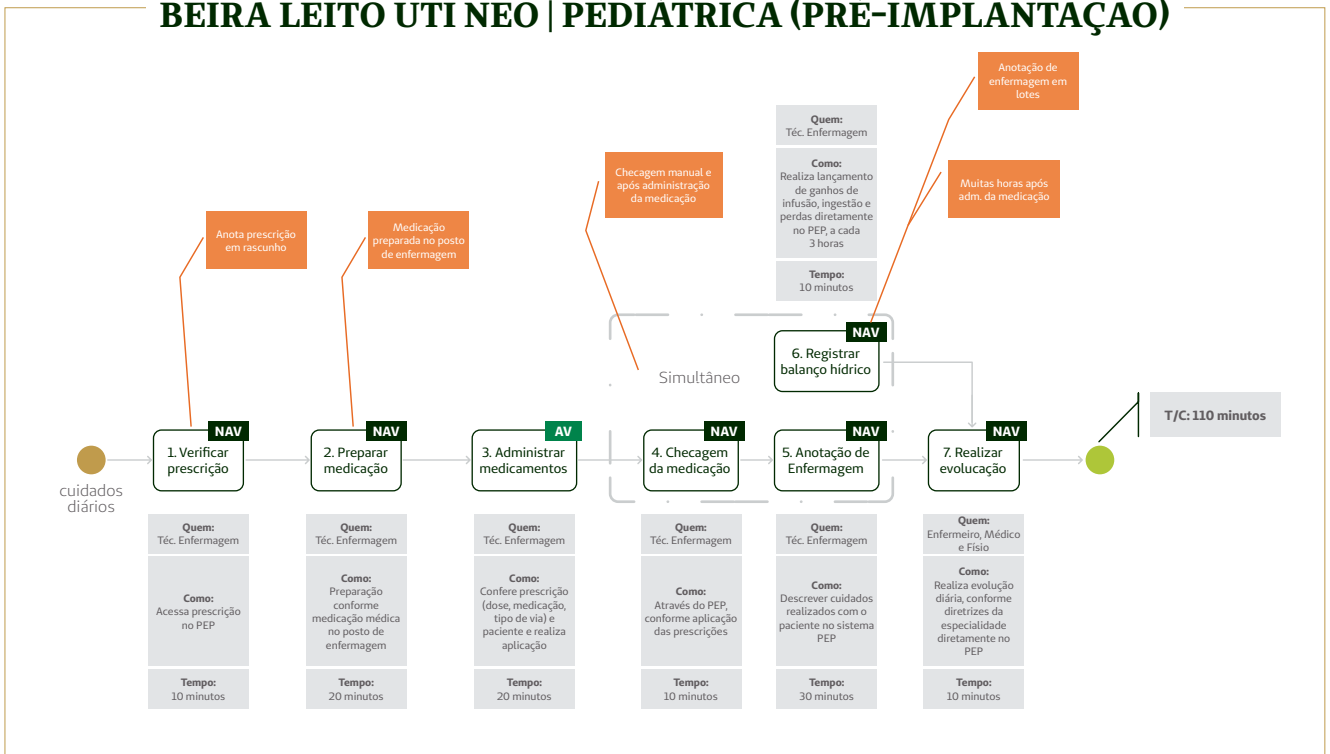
BEIRA LEITO UTI NEO | PEDIATRICA (PRE-IMPLANTAÇÃO)

Anotação de enfermagem em lotes

Quem:
Téc. Enfermagem

Como:
Realiza lançamento de ganhos de infusão, ingestão e perdas diretamente no PEP, a cada 3 horas

Tempo:
10 minutos

Checagem manual e após administração da medicação

Muitas horas após adm. da medicação

Anota prescrição em rascunho

Medicação preparada no posto de enfermagem

NAV
6. Registrar balanço hídrico

Simultâneo

T/C: 110 minutos

cuidados diários

NAV
1. Verificar prescrição

NAV
2. Preparar medicação

AV
3. Administrar medicamentos

NAV
4. Checagem da medicação

NAV
5. Anotação de Enfermagem

NAV
7. Realizar evolução

Quem:
Téc. Enfermagem
Como:
Acessa prescrição no PEP
Tempo:
10 minutos

Quem:
Téc. Enfermagem
Como:
Preparação conforme medicação médica no posto de enfermagem
Tempo:
20 minutos

Quem:
Téc. Enfermagem
Como:
Confere prescrição (dose, medicação, tipo de via) e paciente e realiza aplicação
Tempo:
20 minutos

Quem:
Téc. Enfermagem
Como:
Através do PEP, conforme aplicação das prescrições
Tempo:
10 minutos

Quem:
Téc. Enfermagem
Como:
Descrever cuidados realizados com o paciente no sistema PEP
Tempo:
30 minutos

Quem:
Enfermeiro, Médico e Físio
Como:
Realiza evolução diária, conforme diretrizes da especialidade diretamente no PEP
Tempo:
10 minutos